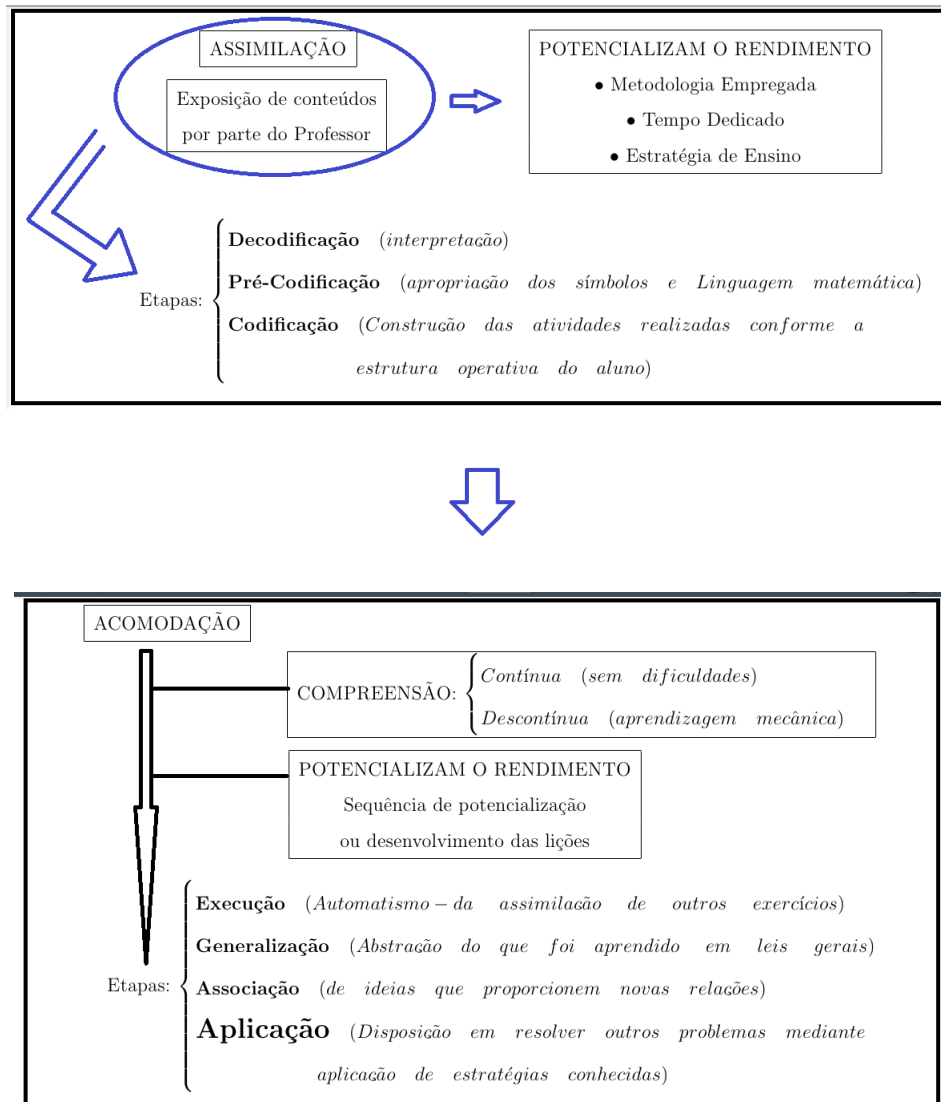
ASSIMILAÇÃO

Exposição de conteúdos por parte do Professor

POTENCIALIZAM O RENDIMENTO
• Metodologia Empregada
• Tempo Dedicado
• Estratégia de Ensino

Etapas:
**Decodificação** (*interpretação*)
**Pré-Codificação** (*apropriação dos símbolos e Linguagem matemática*)
**Codificação** (*Construção das atividades realizadas conforme a estrutura operativa do aluno*)

ACOMODAÇÃO

COMPREENSÃO:
*Contínua (sem dificuldades)*
*Descontínua (aprendizagem mecânica)*

POTENCIALIZAM O RENDIMENTO
Sequência de potencialização ou desenvolvimento das lições

Etapas:
**Execução** (*Automatismo – da assimilação de outros exercícios*)
**Generalização** (*Abstração do que foi aprendido em leis gerais*)
**Associação** (*de ideias que proporcionem novas relações*)
**Aplicação** (*Disposição em resolver outros problemas mediante aplicação de estratégias conhecidas*)